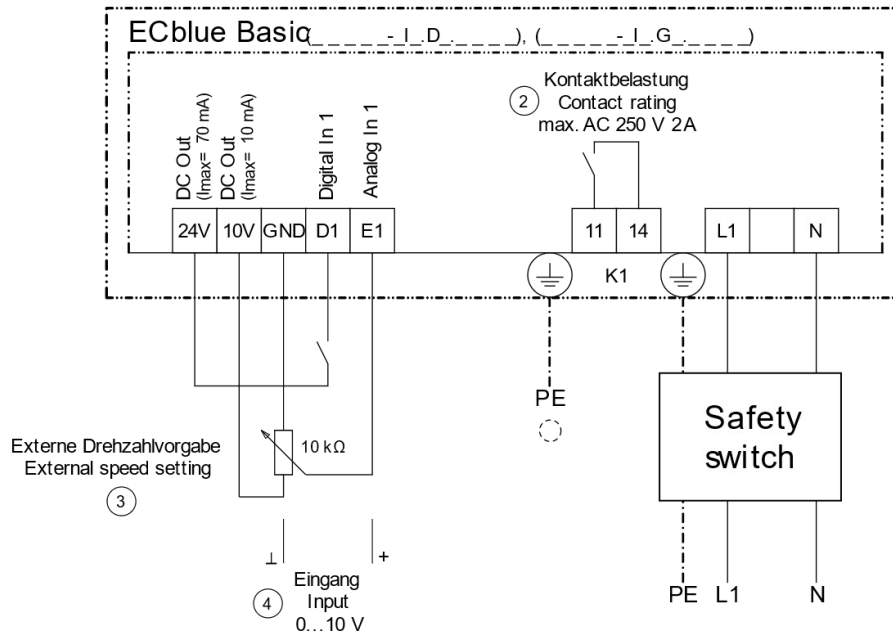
ECblue Basic(_ _ _ _-_I_.D_._ _ _ _), (_ _ _ _-_I_.G_._ _ _ _)

Kontaktbelastung
2 Contact rating
max. AC 250 V 2A

DC Out (Imax= 70 mA)
DC Out (Imax= 10 mA)
Digital In 1
Analog In 1

| 24V | 10V | GND | D1 | E1 |
|---|---|---|---|---|

| 11 | 14 |
|---|---|

K1

| L1 | | N |
|---|---|---|

PE

Externe Drehzahlvorgabe
External speed setting
3

10 kΩ

Safety switch

⊥ +

4 Eingang
Input
0…10 V

PE L1 N